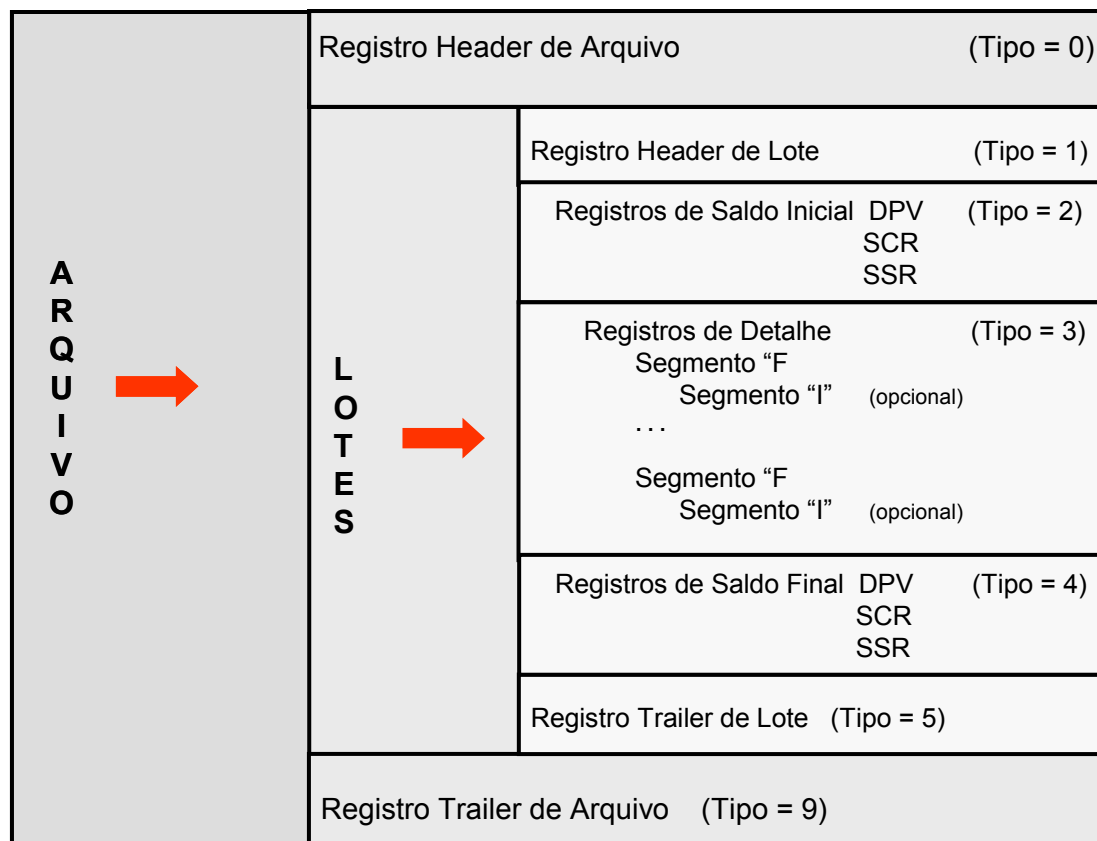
A
R
Q
U
I
V
O

Registro Header de Arquivo (Tipo = 0)

L
O
T
E
S

Registro Header de Lote (Tipo = 1)

Registros de Saldo Inicial DPV (Tipo = 2)
SCR
SSR

Registros de Detalhe (Tipo = 3)
Segmento “F
Segmento “I” (opcional)
. . .
Segmento “F
Segmento “I” (opcional)

Registros de Saldo Final DPV (Tipo = 4)
SCR
SSR

Registro Trailer de Lote (Tipo = 5)

Registro Trailer de Arquivo (Tipo = 9)